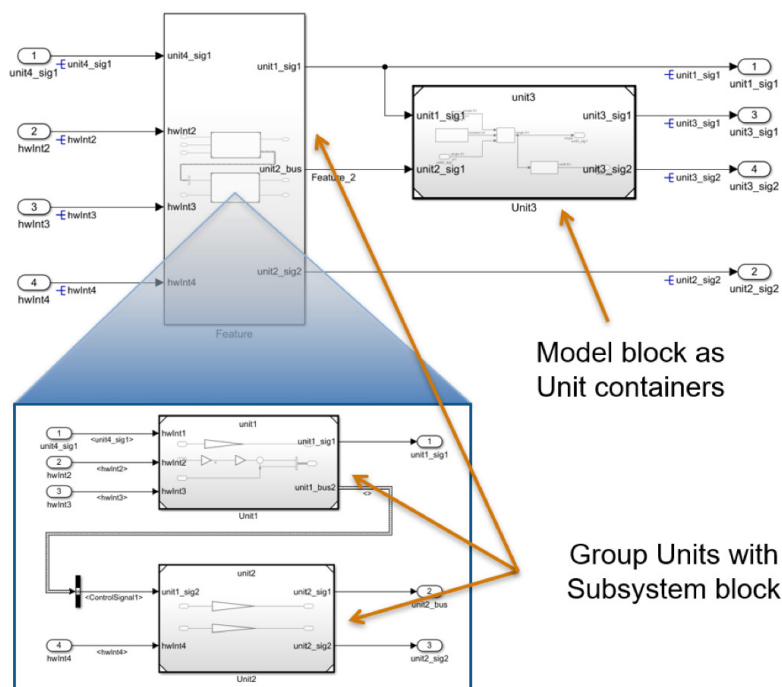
1
unit4_sig1
unit4_sig1
2
hwInt2
hwInt2
3
hwInt3
hwInt3
4
hwInt4
hwInt4
unit4_sig1
hwInt2
hwInt3
hwInt4
unit1_sig1
unit2_bus
Feature_2
unit2_sig2
Feature
unit3
unit1_sig1
unit2_sig1
unit3_sig1
unit3_sig2
Unit3
unit1_sig1
1
unit1_sig1
unit3_sig1
3
unit3_sig1
unit3_sig2
4
unit3_sig2
unit2_sig2
2
unit2_sig2

Model block as Unit containers

1
unit4_sig1
<unit4_sig1>
2
hwInt2
<hwInt2>
3
hwInt3
<hwInt3>
unit1
hwInt1
hwInt2
hwInt3
unit1_sig1
unit1_bus2
Unit1
1
unit1_sig1
<ControlSignal1>
unit2
unit1_sig2
hwInt4
unit2_sig1
unit2_sig2
Unit2
2
unit2_bus
3
unit2_sig2
4
hwInt4
<hwInt4>

Group Units with Subsystem block